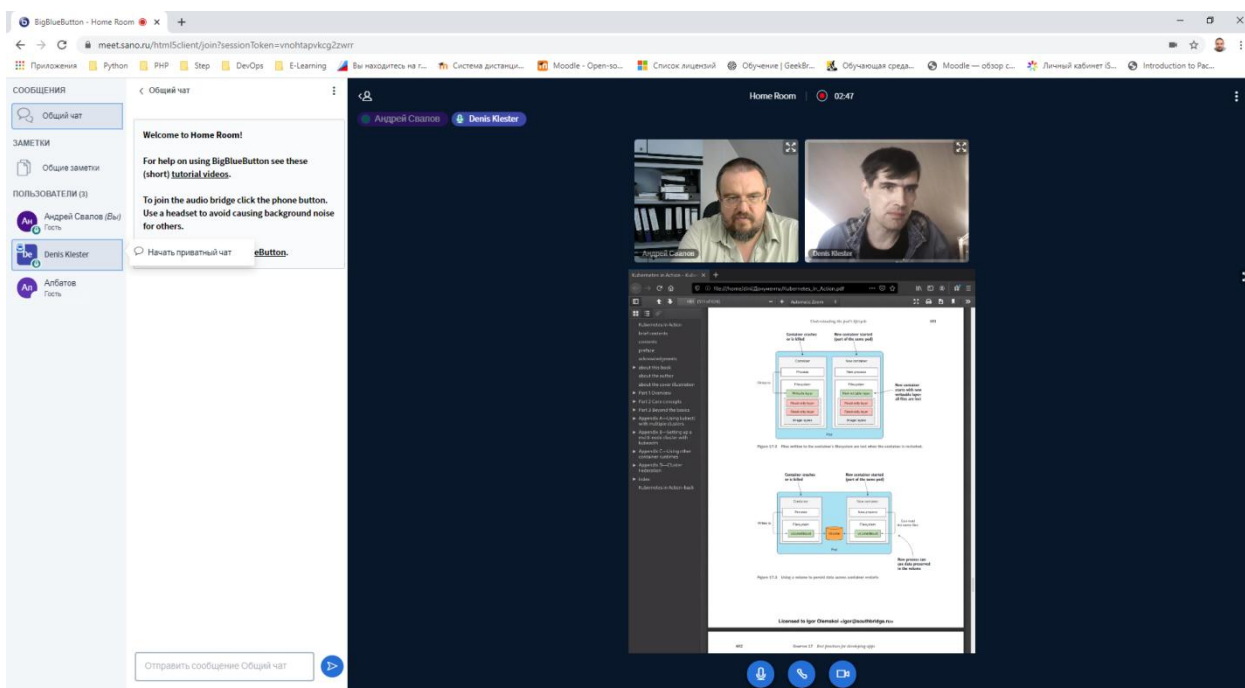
BigBlueButton - Home Room ● ×  +

meet.sano.ru/html5client/join?sessionToken=vnohtapvkcg2zwrr

Приложения  Python  PHP  Step  DevOps  E-Learning  Вы находитесь на г...  Система дистанци...  Moodle - Open-so...  Список лицензий  Обучение | GeekBr...  Обучающая среда...  Moodle — обзор с...  Личный кабинет iS...  Introduction to Pac...

СООБЩЕНИЯ
Общий чат
ЗАМЕТКИ
Общие заметки
ПОЛЬЗОВАТЕЛИ (3)
АН Андрей Свалов (Вы) Гость
De Denis Klester
Ал Албатов Гость

< Общий чат

Welcome to Home Room!

For help on using BigBlueButton see these (short) tutorial videos.

To join the audio bridge click the phone button. Use a headset to avoid causing background noise for others.

Начать приватный чат  eButton.

Отправить сообщение Общий чат

Home Room | 02:47

Андрей Свалов  Denis Klester

Андрей Свалов
Denis Klester

Kubernetes in Action

Licensed to Igor Oiemskoi <igor@southbridge.ru>